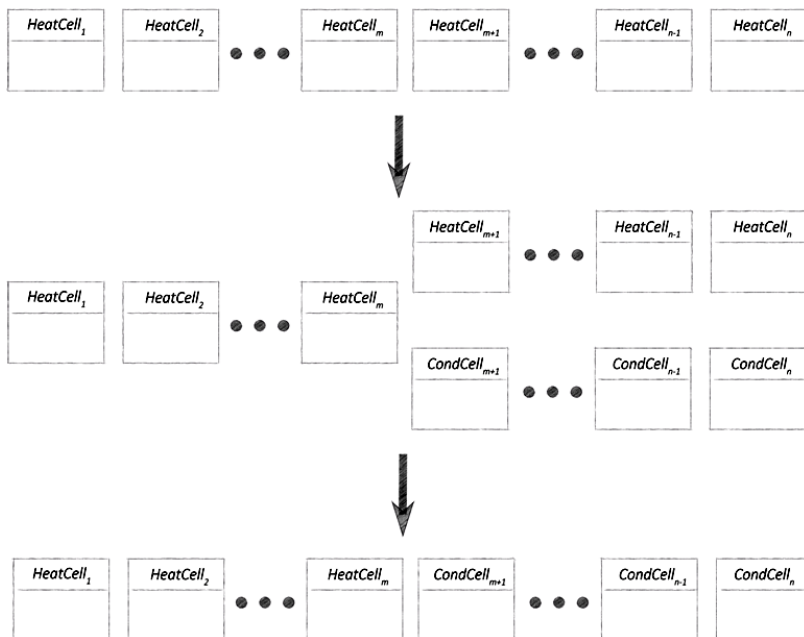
$HeatCell_1$ $HeatCell_2$ $HeatCell_m$ $HeatCell_{m+1}$ $HeatCell_{n-1}$ $HeatCell_n$

$HeatCell_{m+1}$ $HeatCell_{n-1}$ $HeatCell_n$

$HeatCell_1$ $HeatCell_2$ $HeatCell_m$

$CondCell_{m+1}$ $CondCell_{n-1}$ $CondCell_n$

$HeatCell_1$ $HeatCell_2$ $HeatCell_m$ $CondCell_{m+1}$ $CondCell_{n-1}$ $CondCell_n$